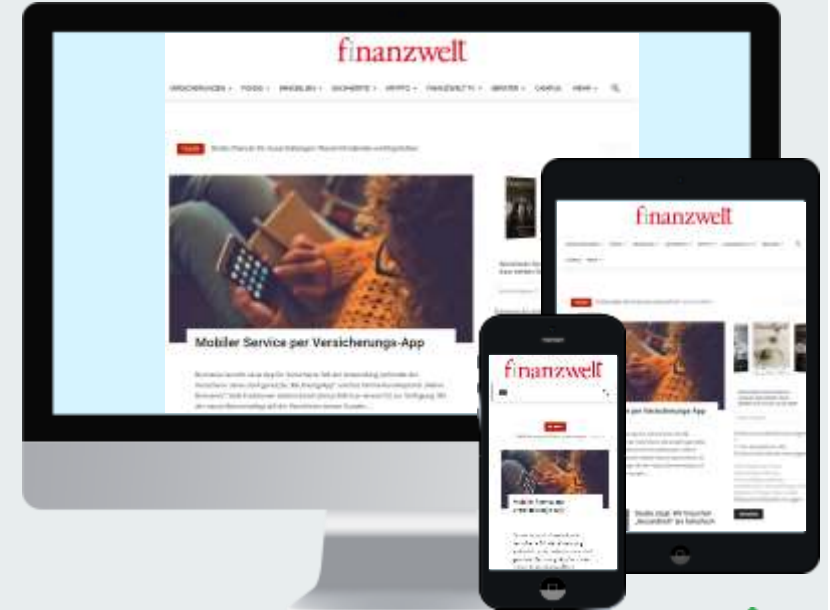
finanzwelt

VERSICHERUNGEN · FONDS · IMMOBILIEN · SACHWERTE · KRYPTO · FINANZWELT TV · BERATER · CAMPUS · MEHR ·

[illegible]

Mobiler Service per Versicherungs-App

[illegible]

finanzwelt

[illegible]

finanzwelt

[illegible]

Mobiler Service per Versicherungs-App

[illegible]